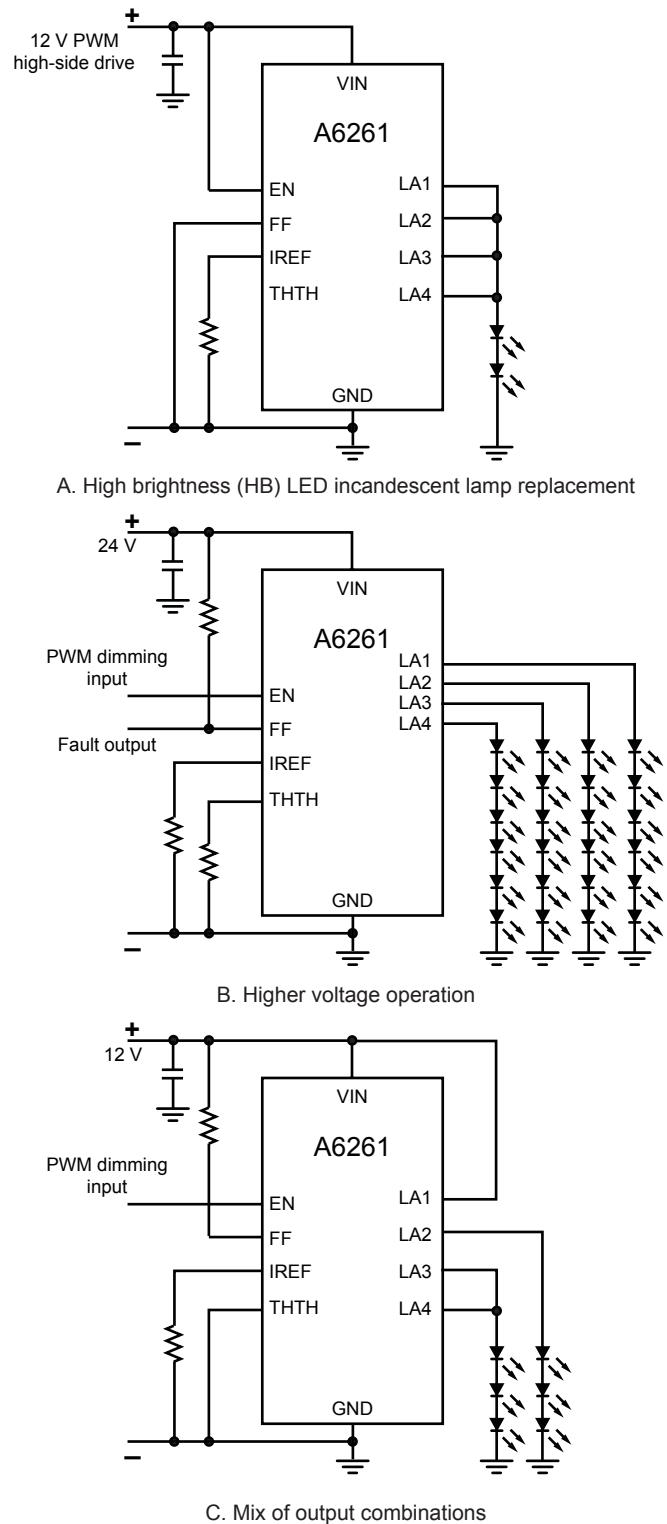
+
12 V PWM high-side drive

VIN
A6261
EN
FF
IREF
THTH
LA1
LA2
LA3
LA4
GND
–

A. High brightness (HB) LED incandescent lamp replacement

+
24 V

VIN
A6261
PWM dimming input
EN
FF
Fault output
IREF
THTH
LA1
LA2
LA3
LA4
GND
–

B. Higher voltage operation

+
12 V

VIN
A6261
PWM dimming input
EN
FF
IREF
THTH
LA1
LA2
LA3
LA4
GND
–

C. Mix of output combinations